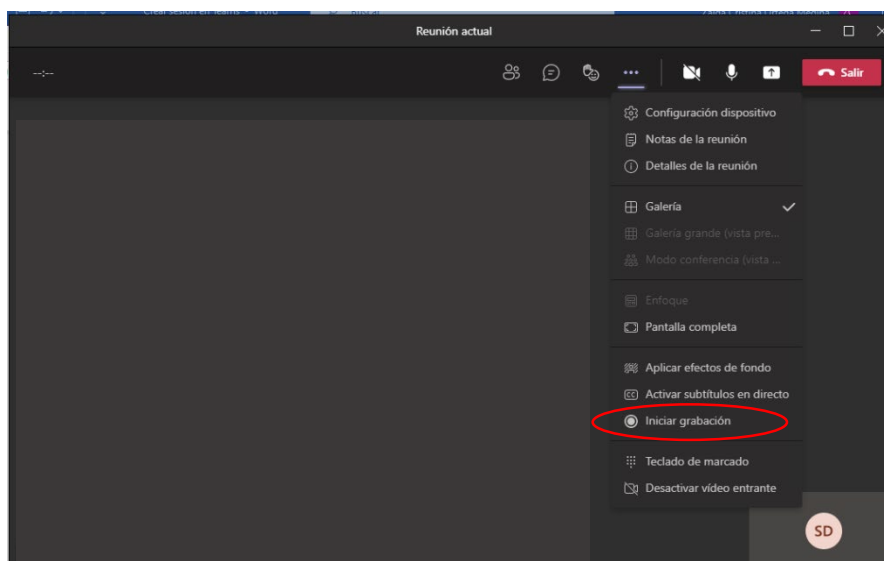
Reunión actual

--:--

Salir

Configuración dispositivo
Notas de la reunión
Detalles de la reunión

Galería
Galería grande (vista pre...
Modo conferencia (vista ...

Enfoque
Pantalla completa

Aplicar efectos de fondo
Activar subtítulos en directo
Iniciar grabación

Teclado de marcado
Desactivar vídeo entrante

SD